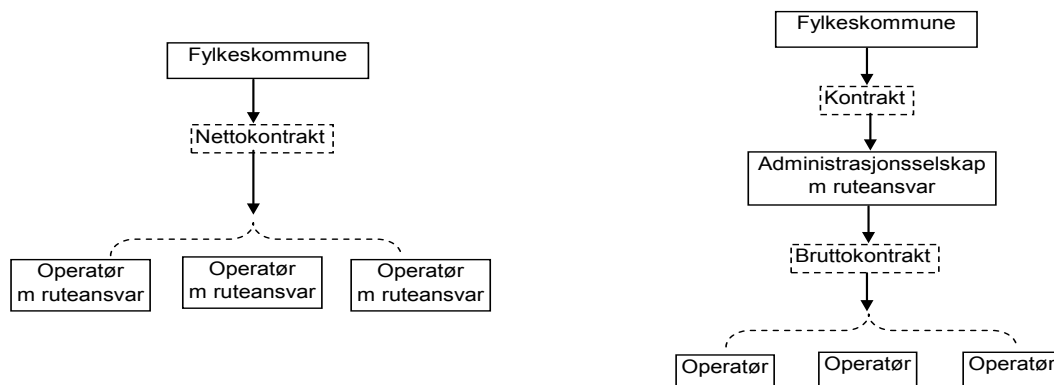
Fylkeskommune

Nettokontrakt

Operatør m ruteansvar

Operatør m ruteansvar

Operatør m ruteansvar

Fylkeskommune

Kontrakt

Administrasjonsselskap m ruteansvar

Bruttokontrakt

Operatør

Operatør

Operatør